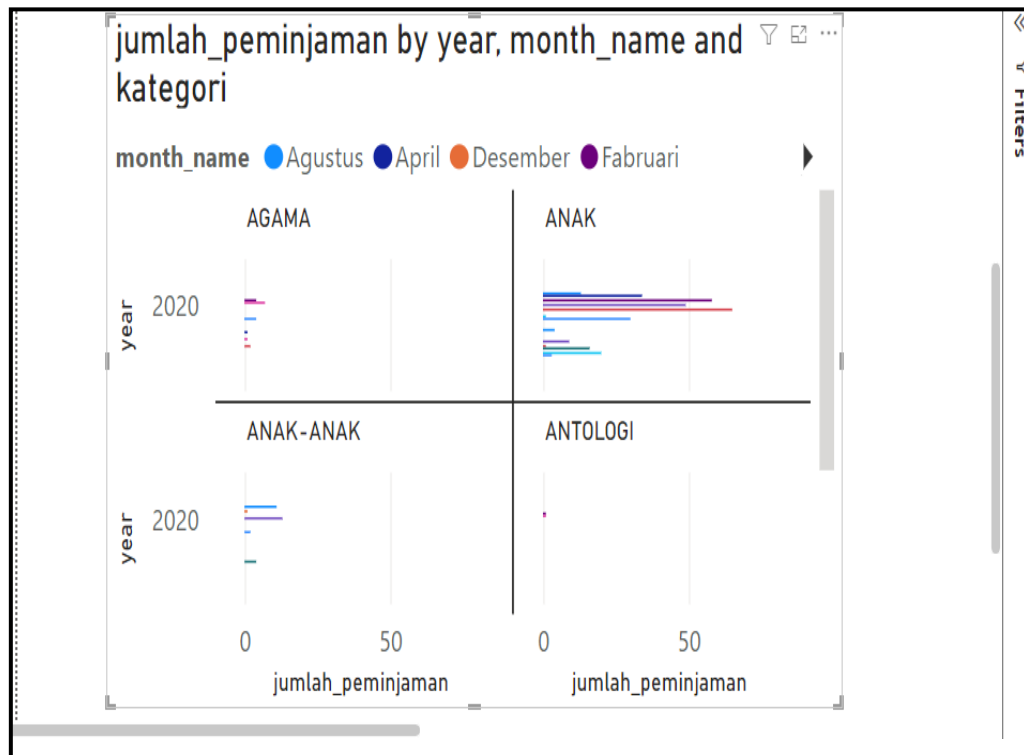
jumlah_peminjaman by year, month_name and kategori

month_name Agustus April Desember Fabruari

AGAMA

ANAK

year 2020

ANAK-ANAK

ANTOLOGI

year 2020

0 50 0 50

jumlah_peminjaman jumlah_peminjaman

Filters